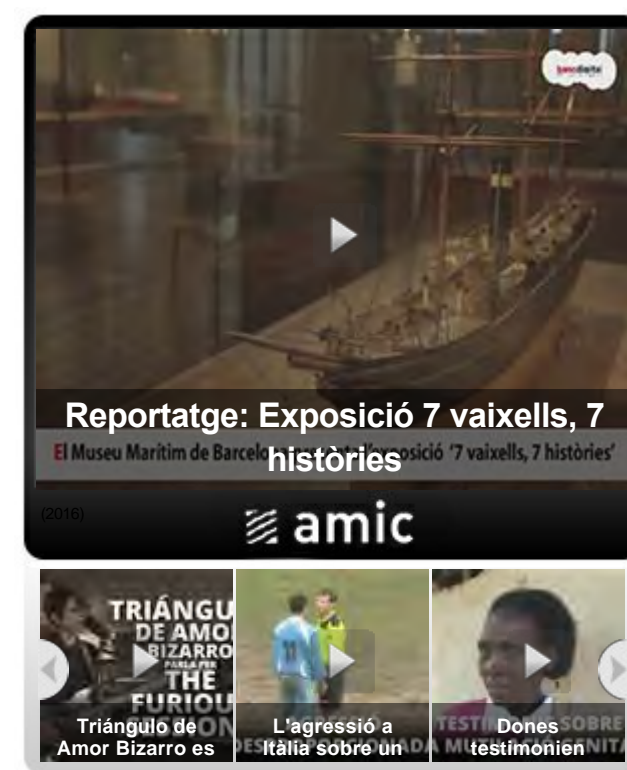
Reportatge: Exposició 7 vaixells, 7 històries

El Museu Marítim de Barcelo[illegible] l'exposició '7 vaixells, 7 històries'

(2016)

amic

TRIÁNGU DE AMO BIZARRO PARLA PER THE FURIOU

Triángulo de Amor Bizarro es

L'agressió a Itàlia sobre un

Dones testimonien